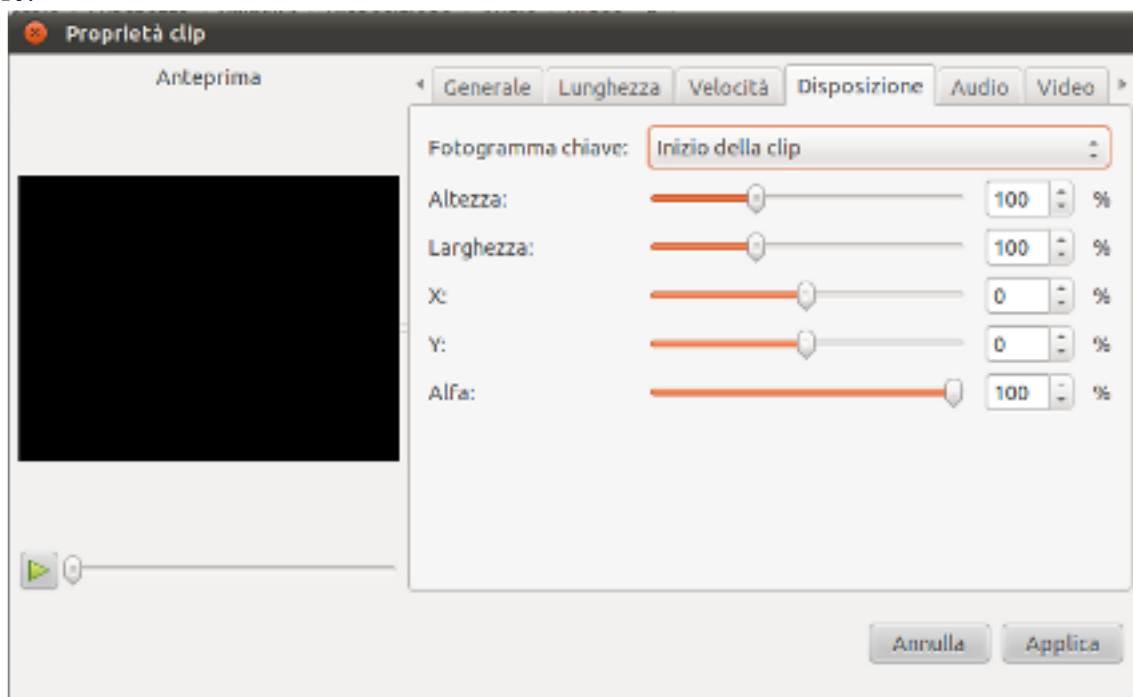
Proprietà clip

Anteprima

Generale | Lunghezza | Velocità | Disposizione | Audio | Video

Fotogramma chiave: Inizio della clip

Altezza: 100 %

Larghezza: 100 %

X: 0 %

Y: 0 %

Alfa: 100 %

Annulla

Applica